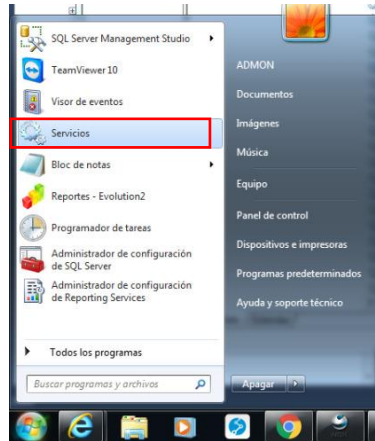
SQL Server Management Studio
TeamViewer 10
Visor de eventos
Servicios
Bloc de notas
Reportes - Evolution2
Programador de tareas
Administrador de configuración de SQL Server
Administrador de configuración de Reporting Services
Todos los programas
Buscar programas y archivos

ADMON
Documentos
Imágenes
Música
Equipo
Panel de control
Dispositivos e impresoras
Programas predeterminados
Ayuda y soporte técnico
Apagar